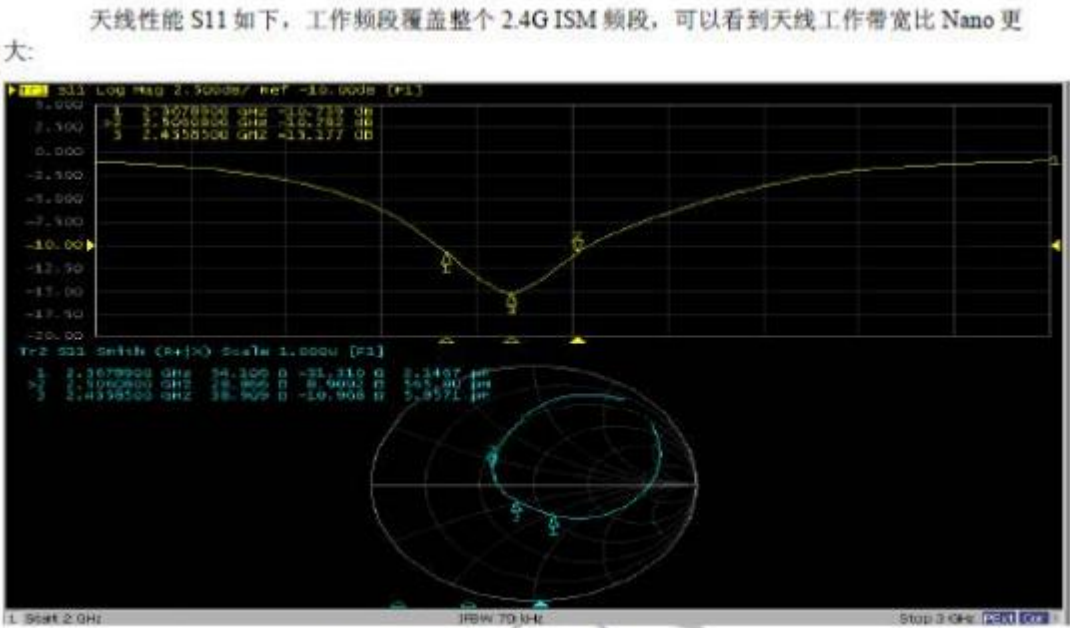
天线性能 S11 如下，工作频段覆盖整个 2.4G ISM 频段，可以看到天线工作带宽比 Nano 更大:

Tr1 S11 Log Mag 2.500dB/ Ref -10.00dB [F1]

| | | |
|---|---|---|
| 1 | 2.3678900 GHz | -10.739 dB |
| >2 | 2.5060900 GHz | -10.782 dB |
| 3 | 2.4358500 GHz | -13.177 dB |

5.000
2.500
0.000
-2.500
-5.000
-7.500
-10.00
-12.50
-15.00
-17.50
-20.00

Tr2 S11 Smith (R+jX) Scale 1.000U [F1]

| | | | | |
|---|---|---|---|---|
| 1 | 2.3678900 GHz | 54.100 Ω | -31.310 Ω | 2.1467 pF |
| >2 | 2.5060900 GHz | 28.866 Ω | 8.9092 Ω | 565.80 pH |
| 3 | 2.4358500 GHz | 38.909 Ω | -10.908 Ω | 5.9571 pF |

1 Start 2 GHz
IFBW 70 kHz
Stop 3 GHz